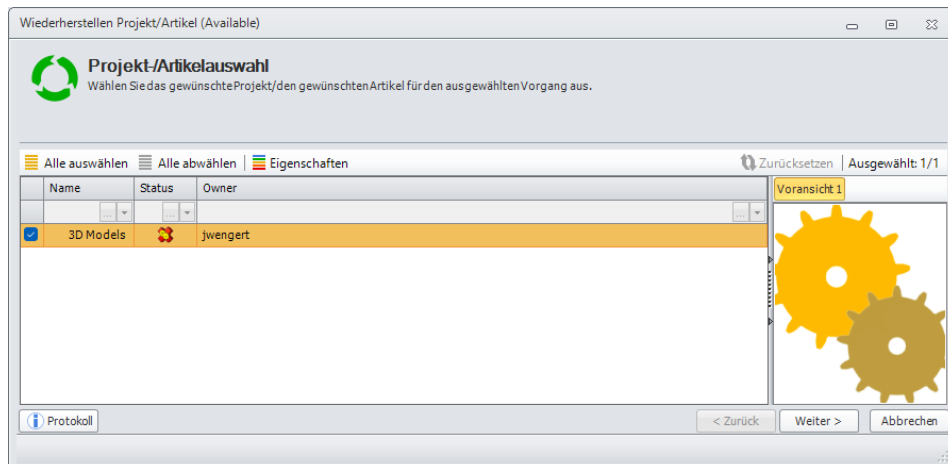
Wiederherstellen Projekt/Artikel (Available)

Projekt-/Artikelauswahl
Wählen Sie das gewünschte Projekt/den gewünschten Artikel für den ausgewählten Vorgang aus.

Alle auswählen | Alle abwählen | Eigenschaften | Zurücksetzen | Ausgewählt: 1/1

| Name | Status | Owner |
|---|---|---|
| 3D Models | | jwengert |

Voransicht 1

Protokoll | < Zurück | Weiter > | Abbrechen